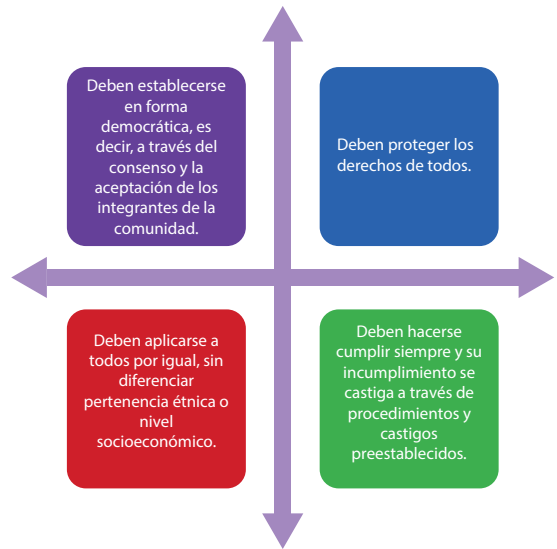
Deben establecerse en forma democrática, es decir, a través del consenso y la aceptación de los integrantes de la comunidad.

Deben proteger los derechos de todos.

Deben aplicarse a todos por igual, sin diferenciar pertenencia étnica o nivel socioeconómico.

Deben hacerse cumplir siempre y su incumplimiento se castiga a través de procedimientos y castigos preestablecidos.